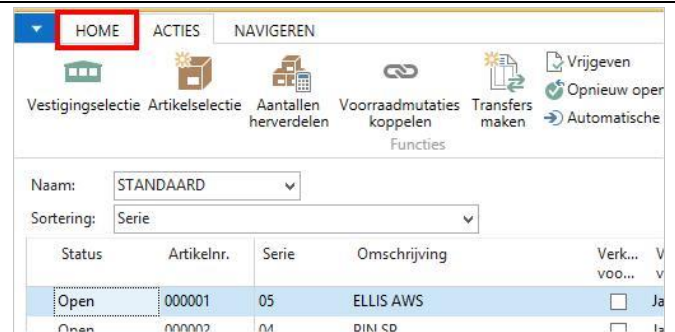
HOME ACTIES NAVIGEREN

Vestigingselectie Artikelselectie Aantallen herverdelen Voorraadmutaties koppelen Transfers maken

Functies

Vrijgeven
Opnieuw oper
Automatische

Naam: STANDAARD

Sortering: Serie

| Status | Artikelnr. | Serie | Omschrijving | Verk... voo... | V v |
|---|---|---|---|---|---|
| Open | 000001 | 05 | ELLIS AWS | ☐ | Ja |
| Open | 000002 | 04 | PIN SP | ☐ | Ja |